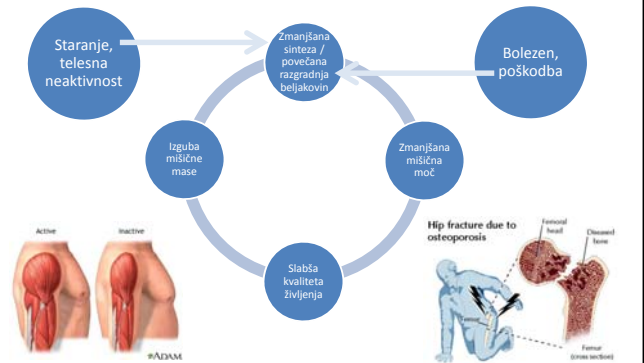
Staranje, telesna neaktivnost

Zmanjšana sinteza / povečana razgradnja beljakovin

Bolezen, poškodba

Izguba mišične mase

Zmanjšana mišična moč

Slabša kvaliteta življenja

Active

Inactive

ADAM

Hip fracture due to osteoporosis

Femoral head

Diseased bone

Femur (cross section)